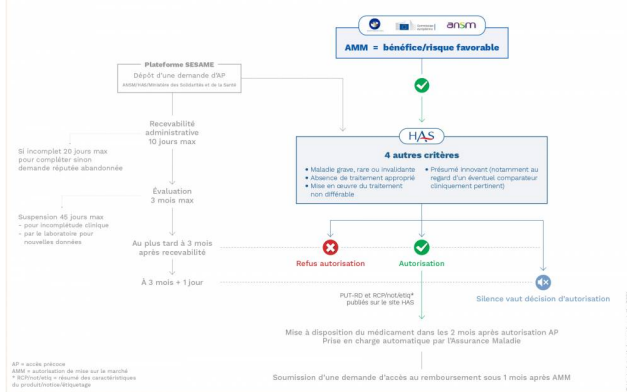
ansm

AMM = bénéfice/risque favorable

Plateforme SESAME
Dépôt d'une demande d'AP
ANSM/HAS/Ministère des Solidarités et de la Santé

Recevabilité administrative
10 jours max

Si incomplet 20 jours max pour compléter sinon demande réputée abandonnée

HAS

4 autres critères

• Maladie grave, rare ou invalidante
• Absence de traitement approprié
• Mise en œuvre du traitement non différable
• Présumé innovant (notamment au regard d'un éventuel comparateur cliniquement pertinent)

Évaluation
3 mois max

Suspension 45 jours max
– pour incomplétude clinique
– par le laboratoire pour nouvelles données

Au plus tard à 3 mois après recevabilité

Refus autorisation

Autorisation

À 3 mois + 1 jour

Silence vaut décision d'autorisation

PUT-RD et RCP/notice/étiq* publiés sur le site HAS

Mise à disposition du médicament dans les 2 mois après autorisation AP
Prise en charge automatique par l'Assurance Maladie

AP = accès précoce
AMM = autorisation de mise sur le marché
* RCP/not/étiq = résumé des caractéristiques du produit/notice/étiquetage

Soumission d'une demande d'accès au remboursement sous 1 mois après AMM